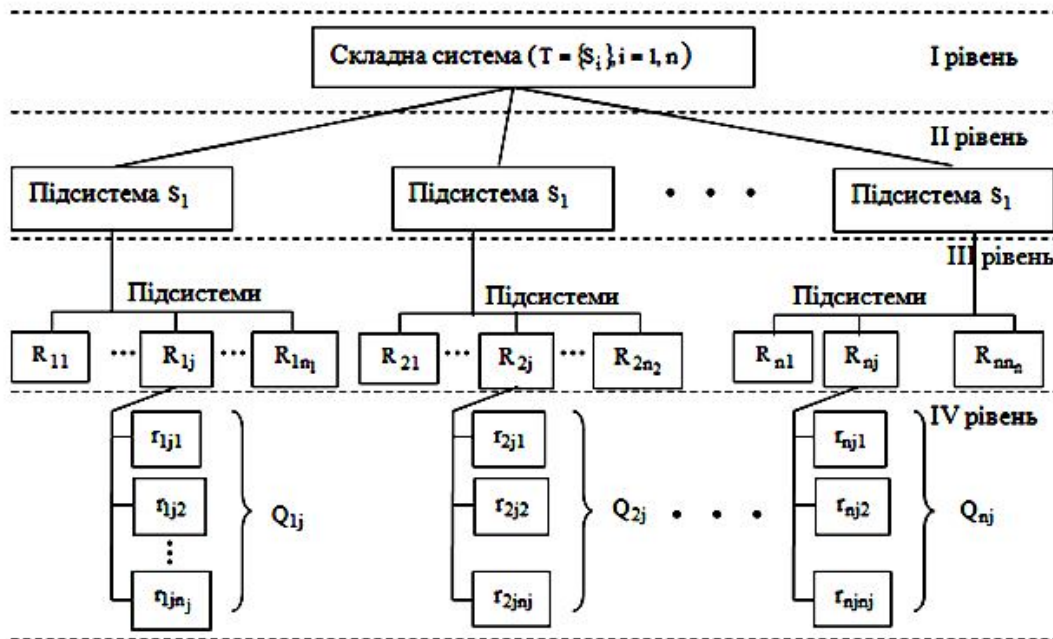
Складна система ($T = \{S_i\}, i = 1, n$)

I рівень

II рівень

Підсистема $S_1$

Підсистема $S_1$

• • •

Підсистема $S_1$

III рівень

Підсистеми

Підсистеми

Підсистеми

$R_{11}$ ⋯ $R_{1j}$ ⋯ $R_{1n_1}$

$R_{21}$ ⋯ $R_{2j}$ ⋯ $R_{2n_2}$

$R_{n1}$ $R_{nj}$ $R_{nn_n}$

IV рівень

$r_{1j1}$

$r_{1j2}$

⋮

$r_{1jn_j}$

$Q_{1j}$

$r_{2j1}$

$r_{2j2}$

$r_{2jnj}$

$Q_{2j}$

• • •

$r_{nj1}$

$r_{nj2}$

$r_{njnj}$

$Q_{nj}$